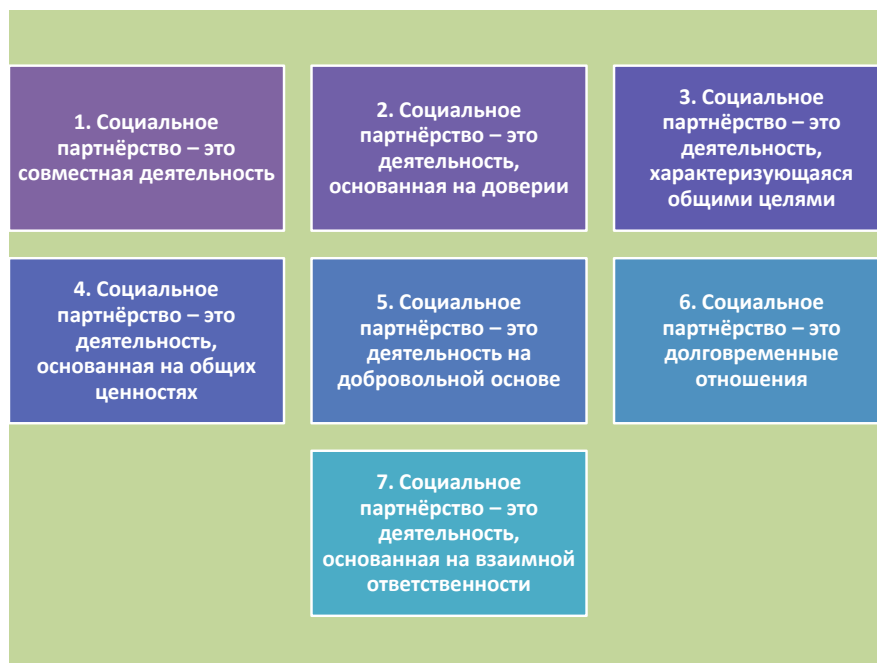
1. Социальное партнёрство – это совместная деятельность

2. Социальное партнёрство – это деятельность, основанная на доверии

3. Социальное партнёрство – это деятельность, характеризующаяся общими целями

4. Социальное партнёрство – это деятельность, основанная на общих ценностях

5. Социальное партнёрство – это деятельность на добровольной основе

6. Социальное партнёрство – это долговременные отношения

7. Социальное партнёрство – это деятельность, основанная на взаимной ответственности